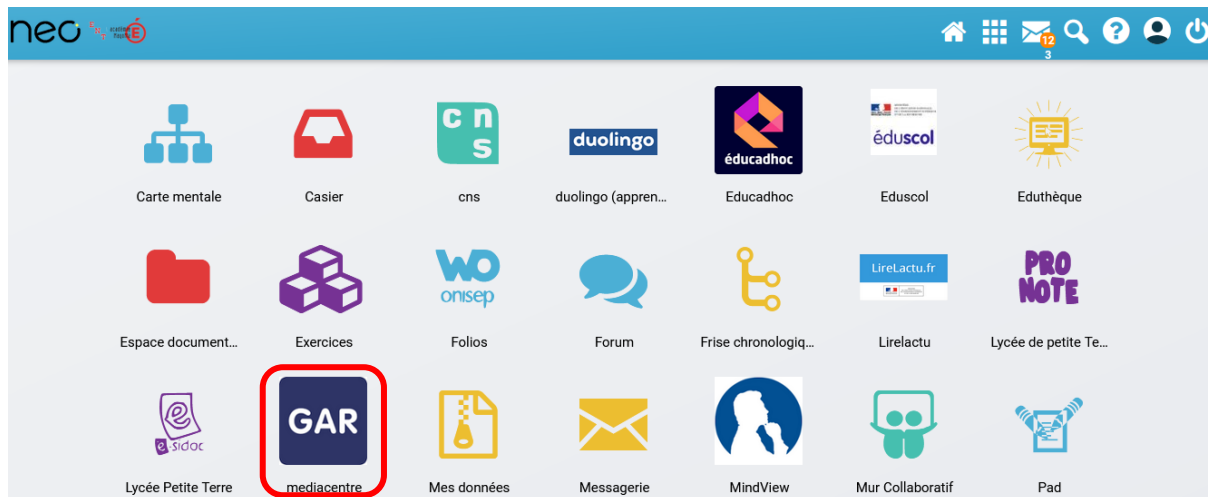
neo

12
3

c n s

duolingo

éducadhoc

éduscol

Carte mentale
Casier
cns
duolingo (appren...
Educadhoc
Eduscol
Eduthèque

WO onisep

LireLactu.fr

PRO NOTE

Espace document...
Exercices
Folios
Forum
Frise chronologiq...
Lirelactu
Lycée de petite Te...

e-sidoc

GAR

Lycée Petite Terre
mediacentre
Mes données
Messagerie
MindView
Mur Collaboratif
Pad